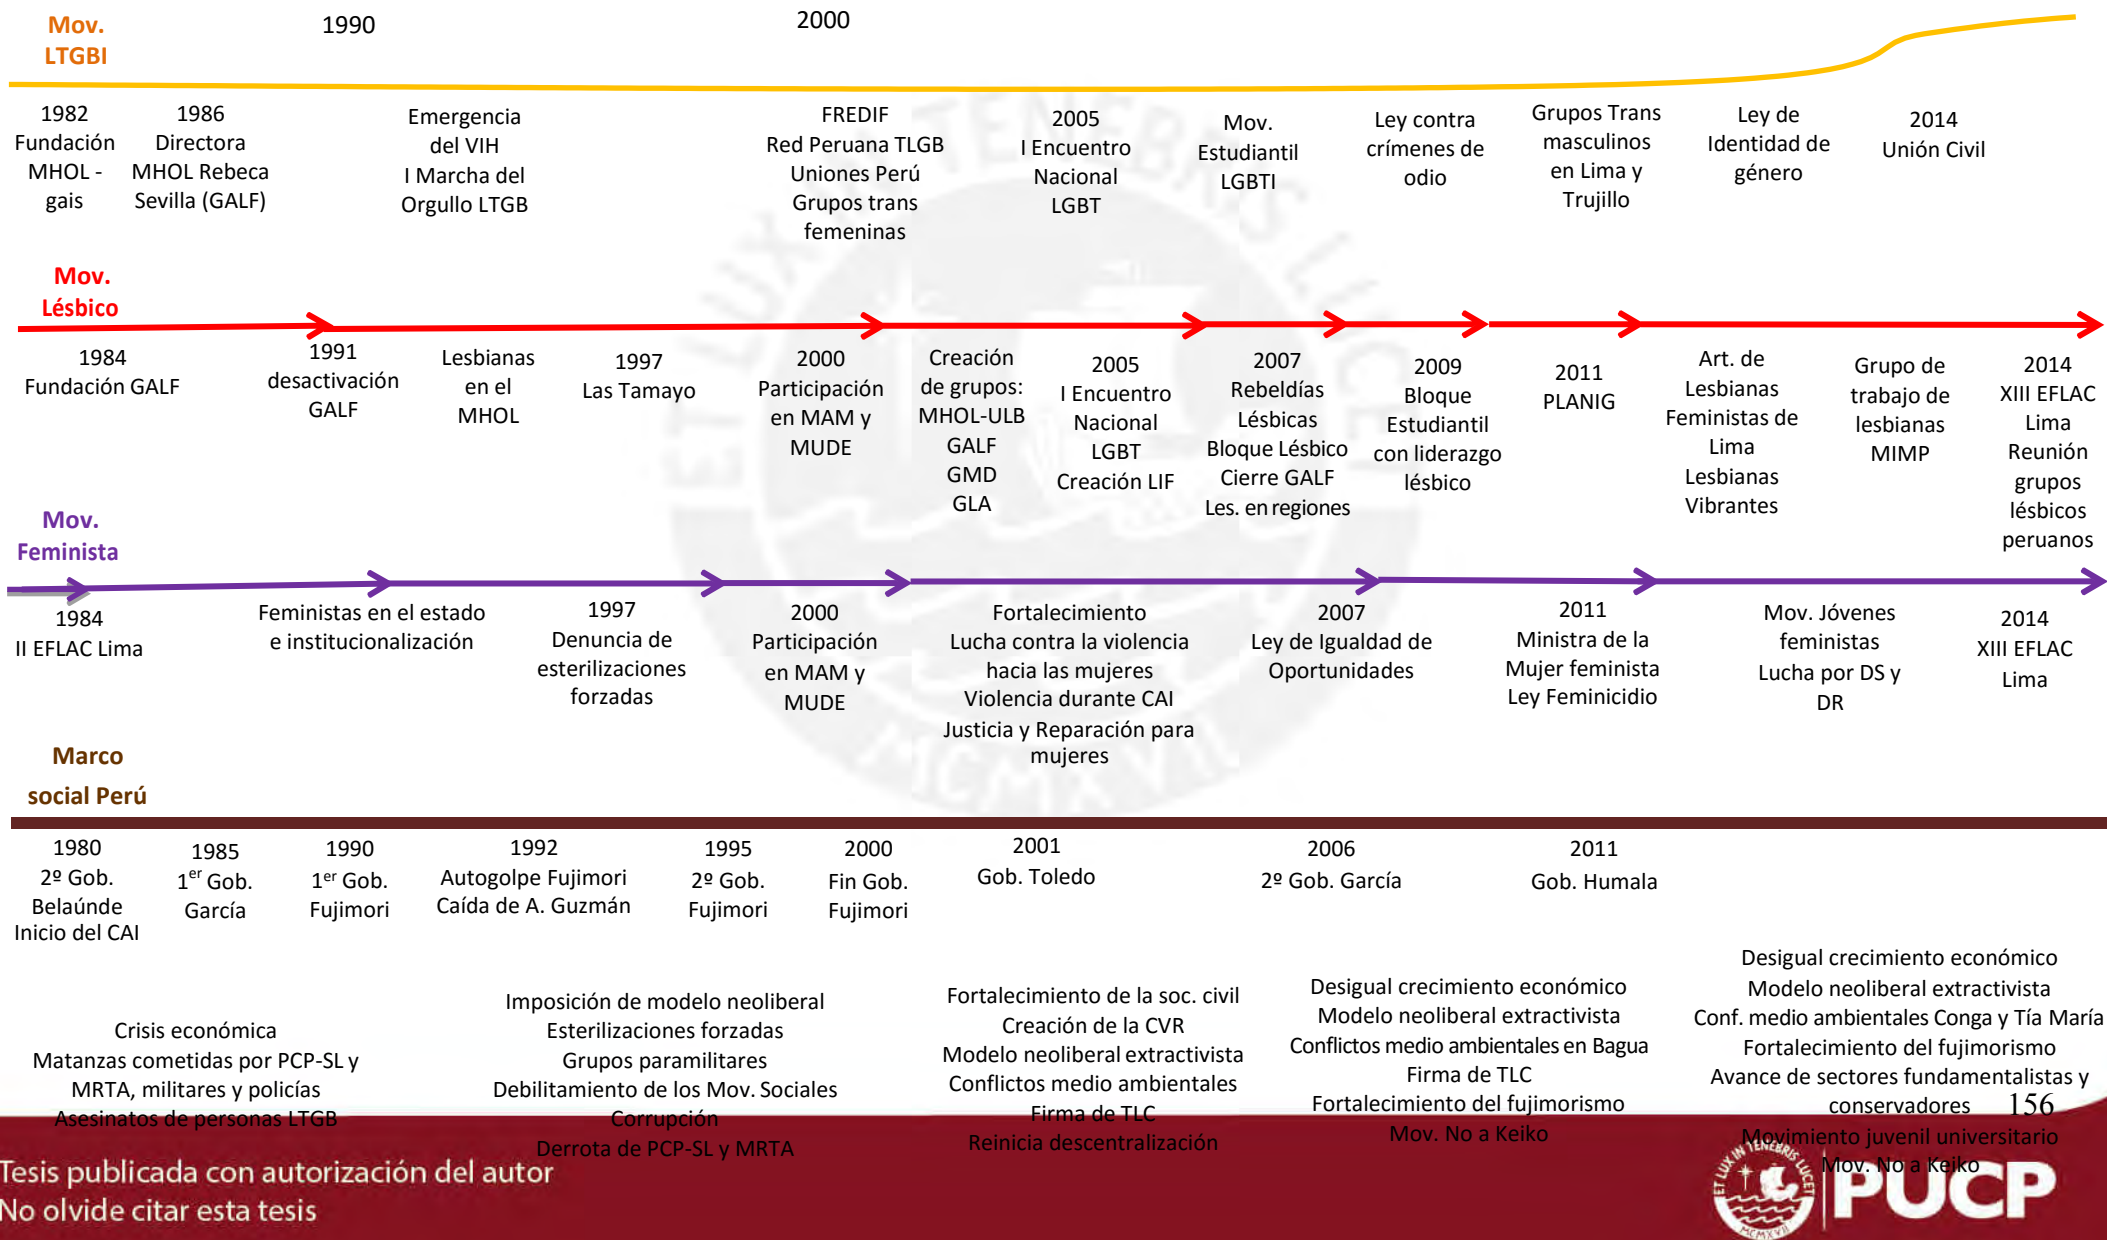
Mov. LTGBI

1990

2000

1982 Fundación MHOL - gais

1986 Directora MHOL Rebeca Sevilla (GALF)

Emergencia del VIH
I Marcha del Orgullo LTGB

FREDIF
Red Peruana TLGB
Uniones Perú
Grupos trans femeninas

2005
I Encuentro Nacional LGBT

Mov. Estudiantil LGBTI

Ley contra crímenes de odio

Grupos Trans masculinos en Lima y Trujillo

Ley de Identidad de género

2014
Unión Civil

Mov. Lésbico

1984
Fundación GALF

1991
desactivación GALF

Lesbianas en el MHOL

1997
Las Tamayo

2000
Participación en MAM y MUDE

Creación de grupos:
MHOL-ULB
GALF
GMD
GLA

2005
I Encuentro Nacional LGBT
Creación LIF

2007
Rebeldías Lésbicas
Bloque Lésbico
Cierre GALF
Les. en regiones

2009
Bloque Estudiantil con liderazgo lésbico

2011
PLANIG

Art. de Lesbianas Feministas de Lima
Lesbianas Vibrantes

Grupo de trabajo de lesbianas MIMP

2014
XIII EFLAC Lima
Reunión grupos lésbicos peruanos

Mov. Feminista

1984
II EFLAC Lima

Feministas en el estado e institucionalización

1997
Denuncia de esterilizaciones forzadas

2000
Participación en MAM y MUDE

Fortalecimiento
Lucha contra la violencia hacia las mujeres
Violencia durante CAI
Justicia y Reparación para mujeres

2007
Ley de Igualdad de Oportunidades

2011
Ministra de la Mujer feminista
Ley Feminicidio

Mov. Jóvenes feministas
Lucha por DS y DR

2014
XIII EFLAC Lima

Marco social Perú

1980
2º Gob. Belaúnde
Inicio del CAI

1985
1$^{er}$ Gob. García

1990
1$^{er}$ Gob. Fujimori

1992
Autogolpe Fujimori
Caída de A. Guzmán

1995
2º Gob. Fujimori

2000
Fin Gob. Fujimori

2001
Gob. Toledo

2006
2º Gob. García

2011
Gob. Humala

Crisis económica
Matanzas cometidas por PCP-SL y MRTA, militares y policías
Asesinatos de personas LTGB

Imposición de modelo neoliberal
Esterilizaciones forzadas
Grupos paramilitares
Debilitamiento de los Mov. Sociales
Corrupción
Derrota de PCP-SL y MRTA

Fortalecimiento de la soc. civil
Creación de la CVR
Modelo neoliberal extractivista
Conflictos medio ambientales
Firma de TLC
Reinicia descentralización

Desigual crecimiento económico
Modelo neoliberal extractivista
Conflictos medio ambientales en Bagua
Firma de TLC
Fortalecimiento del fujimorismo
Mov. No a Keiko

Desigual crecimiento económico
Modelo neoliberal extractivista
Conf. medio ambientales Conga y Tía María
Fortalecimiento del fujimorismo
Avance de sectores fundamentalistas y conservadores
Movimiento juvenil universitario
Mov. No a Keiko

156

Tesis publicada con autorización del autor
No olvide citar esta tesis

PUCP